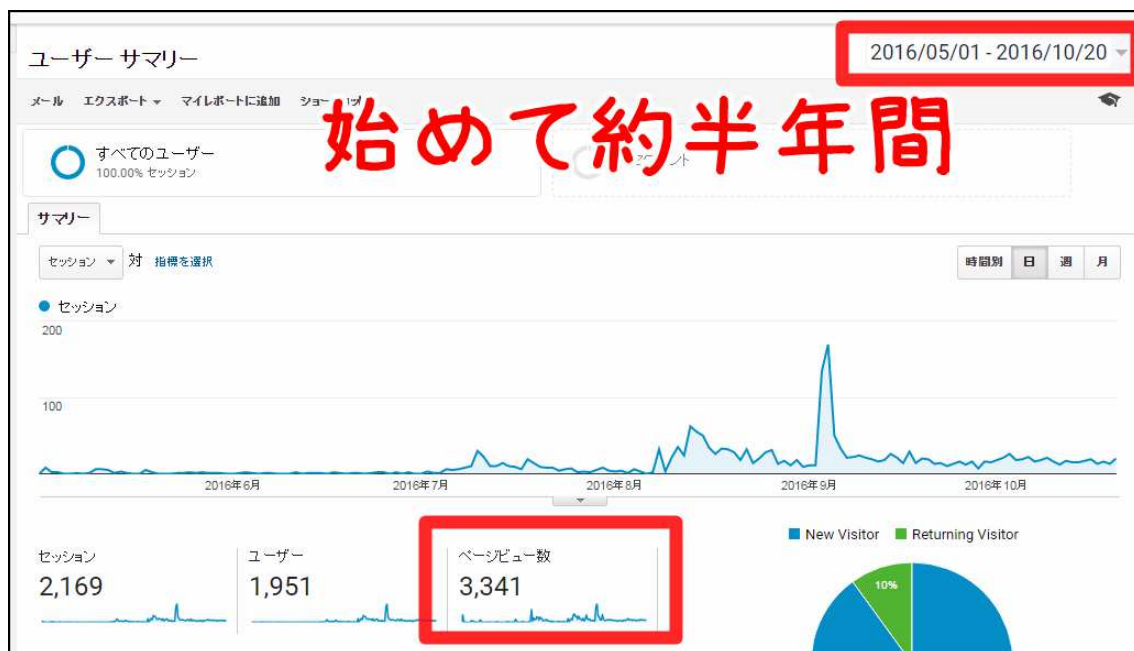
ユーザー サマリー

2016/05/01 - 2016/10/20

メール エクスポート マイレポートに追加 ショー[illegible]

始めて約半年間

すべてのユーザー
100.00% セッション

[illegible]

サマリー

セッション 対 指標を選択

時間別 日 週 月

● セッション

200

100

2016年6月 2016年7月 2016年8月 2016年9月 2016年10月

New Visitor Returning Visitor

セッション
2,169

ユーザー
1,951

ページビュー数
3,341

10%